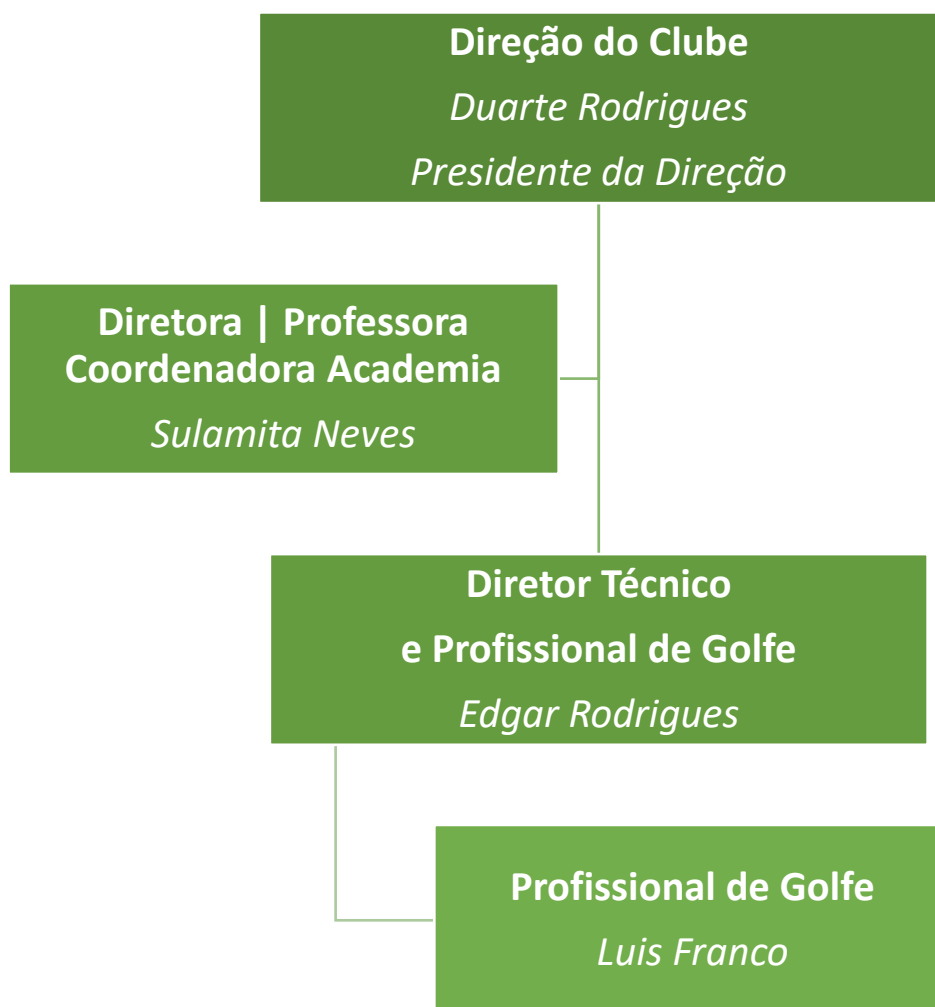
Direção do Clube
Duarte Rodrigues
Presidente da Direção

Diretora | Professora
Coordenadora Academia
Sulamita Neves

Diretor Técnico
e Profissional de Golfe
Edgar Rodrigues

Profissional de Golfe
Luis Franco